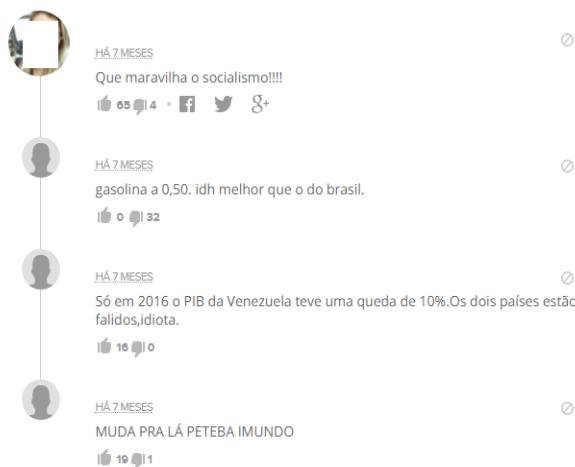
HÁ 7 MESES
Que maravilha o socialismo!!!!
65 4 • f 8+

HÁ 7 MESES
gasolina a 0,50. idh melhor que o do brasil.
0 32

HÁ 7 MESES
Só em 2016 o PIB da Venezuela teve uma queda de 10%.Os dois países estão falidos,idiota.
16 0

HÁ 7 MESES
MUDA PRA LÁ PETEBA IMUNDO
19 1